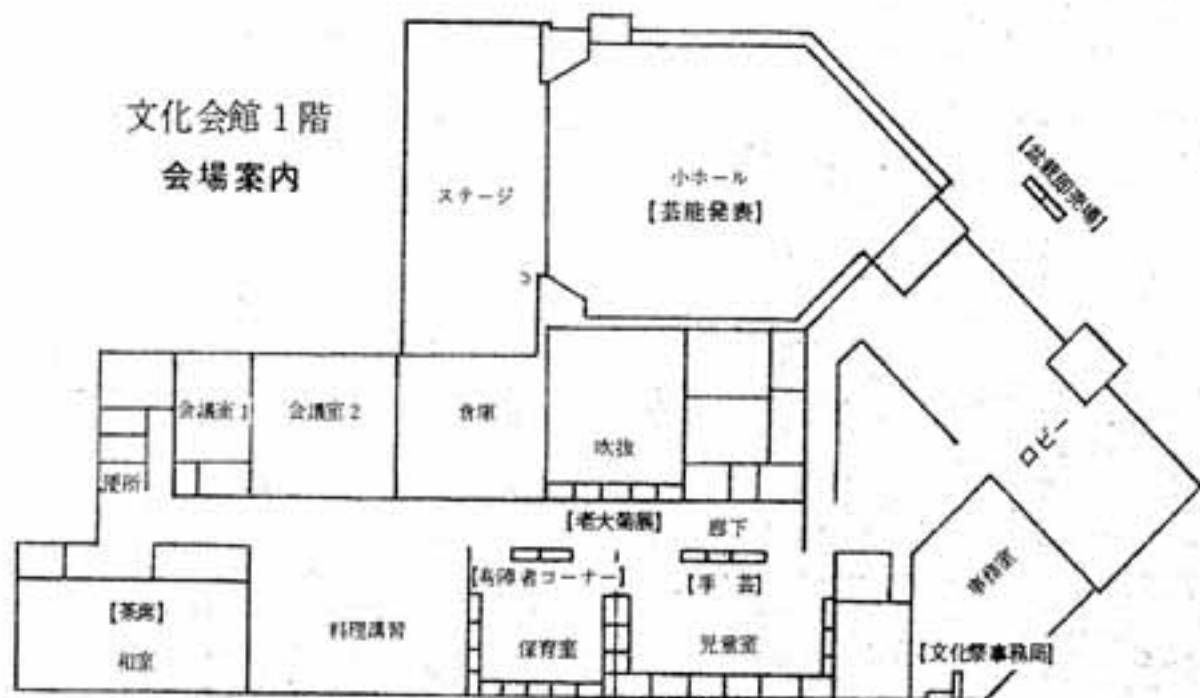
文化会館１階
会場案内

ステージ

小ホール
【芸能発表】

【盆栽即売場】

会議室１
会議室２
倉庫
吹抜

便所

【老大菊展】
廊下

ロビー

【障害者コーナー】
【手芸】

事務室

【茶席】
和室
料理講習
保育室
児童室

【文化祭事務局】